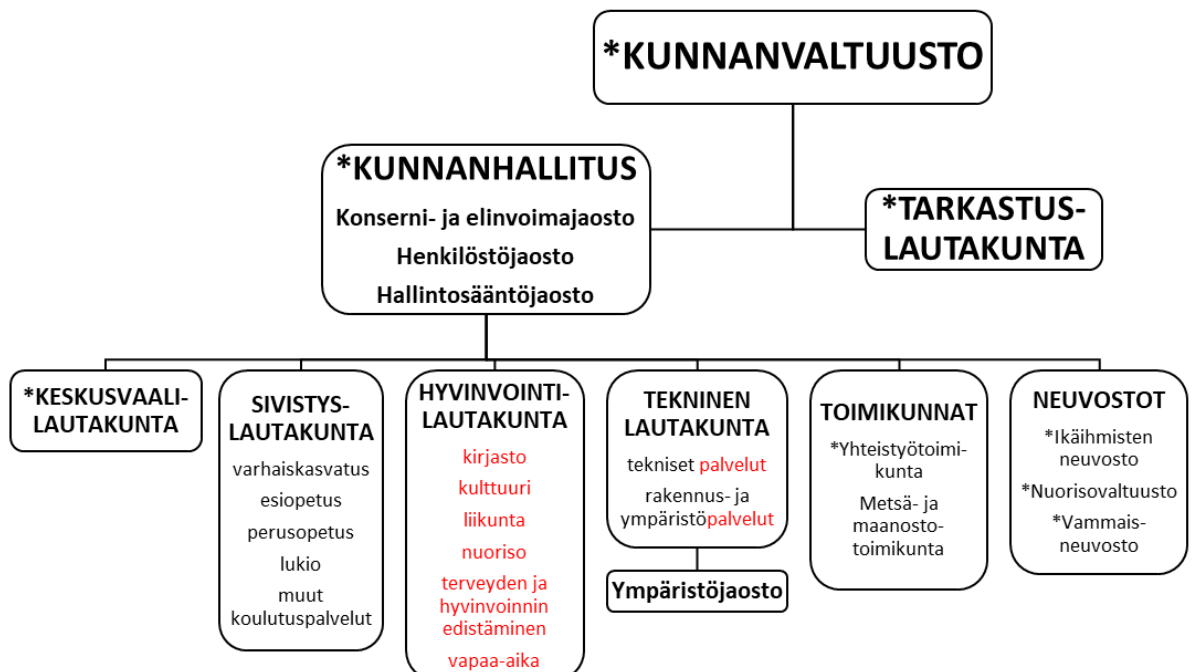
*KUNNANVALTUUSTO

*KUNNANHALLITUS
Konserni- ja elinvoimajaosto
Henkilöstöjaosto
Hallintosääntöjaosto

*TARKASTUSLAUTAKUNTA

*KESKUSVAALILAUTAKUNTA

SIVISTYSLAUTAKUNTA
varhaiskasvatus
esiopetus
perusopetus
lukio
muut koulutuspalvelut

HYVINVOINTILAUTAKUNTA
kirjasto
kulttuuri
liikunta
nuoriso
terveyden ja hyvinvoinnin edistäminen
vapaa-aika

TEKNINEN LAUTAKUNTA
tekniset palvelut
rakennus- ja ympäristöpalvelut

Ympäristöjaosto

TOIMIKUNNAT
*Yhteistyötoimikunta
Metsä- ja maanostotoimikunta

NEUVOSTOT
*Ikäihmisten neuvosto
*Nuorisovaltuusto
*Vammaisneuvosto